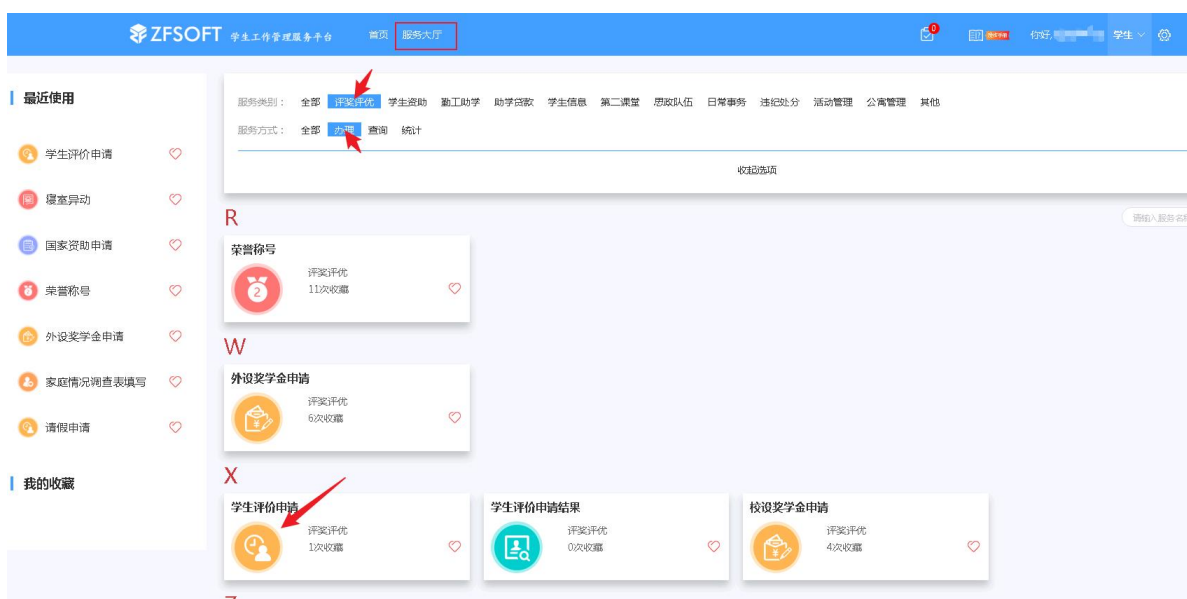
ZFSOFT 学生工作管理服务平台 首页 服务大厅

0

你好, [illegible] 学生

最近使用

学生评价申请

寝室异动

国家资助申请

荣誉称号

外设奖学金申请

家庭情况调查表填写

请假申请

我的收藏

服务类别： 全部 评奖评优 学生资助 勤工助学 助学贷款 学生信息 第二课堂 思政队伍 日常事务 违纪处分 活动管理 公寓管理 其他

服务方式： 全部 办理 查询 统计

收起选项

请输入服务名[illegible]

R

荣誉称号

评奖评优
11次收藏

W

外设奖学金申请

评奖评优
6次收藏

X

学生评价申请

评奖评优
1次收藏

学生评价申请结果

评奖评优
0次收藏

校设奖学金申请

评奖评优
4次收藏